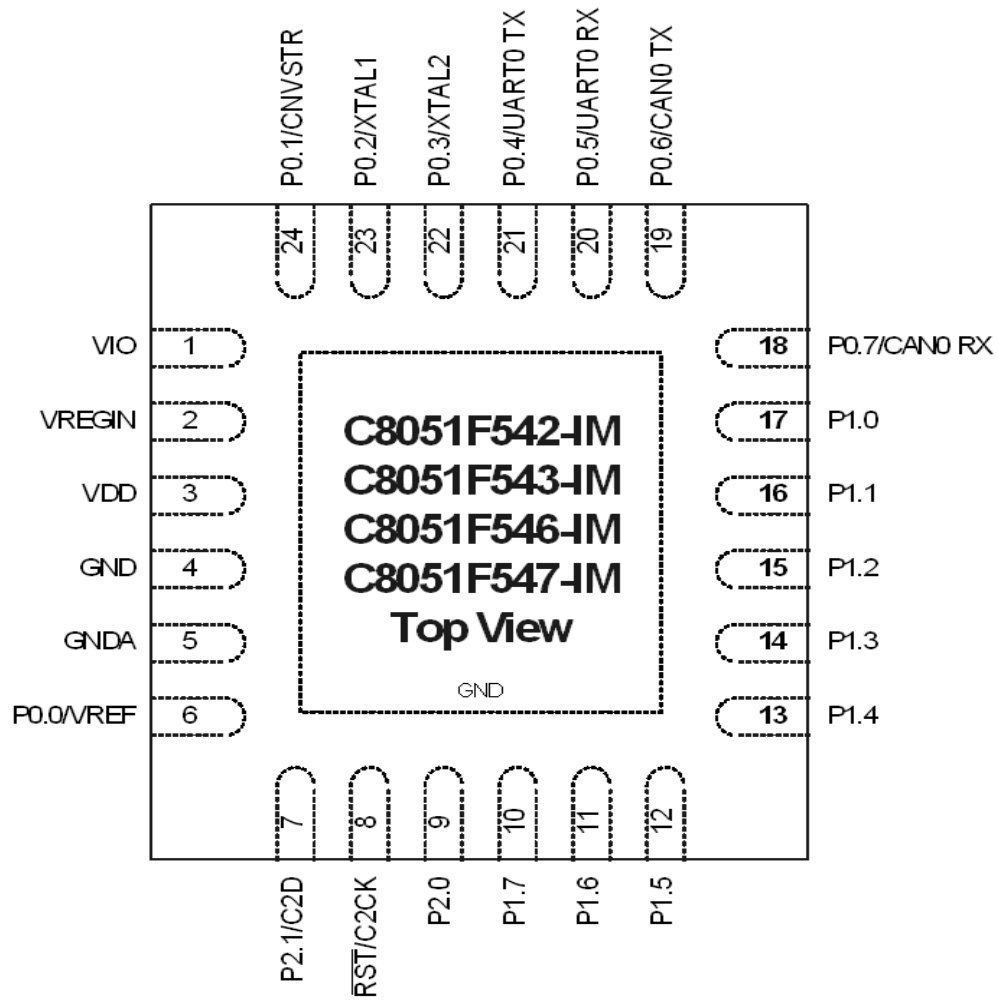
P0.1/CNVSTR
P0.2/XTAL1
P0.3/XTAL2
P0.4/UART0 TX
P0.5/UART0 RX
P0.6/CAN0 TX
24
23
22
21
20
19

VIO 1
VREGIN 2
VDD 3
GND 4
GNDA 5
P0.0/VREF 6

C8051F542-IM
C8051F543-IM
C8051F546-IM
C8051F547-IM
Top View

GND

18 P0.7/CAN0 RX
17 P1.0
16 P1.1
15 P1.2
14 P1.3
13 P1.4

7
8
9
10
11
12
P2.1/C2D
$\overline{RST}$/C2CK
P2.0
P1.7
P1.6
P1.5